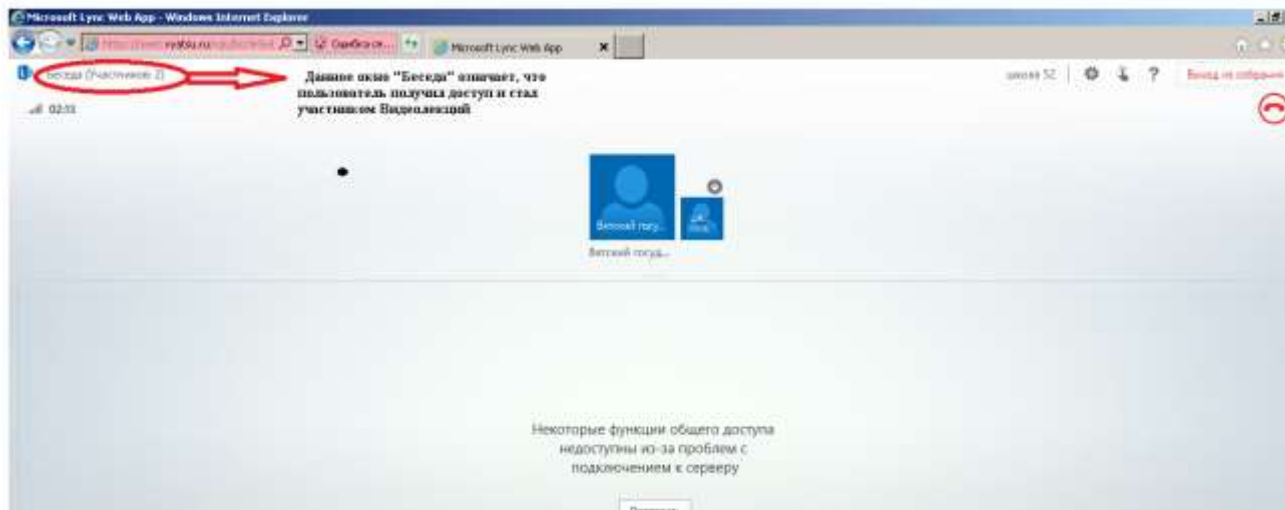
Microsoft Lync Web App - Windows Internet Explorer

http://meet.vsu.ru/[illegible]

Ошибка се...

Microsoft Lync Web App

Беседа (Участников: 2)

Данное окно "Беседа" означает, что пользователь получил доступ и стал участником Видеолекций

02:11

школа 52

Выход из собрания

Вятский госу...

Вятский госуд...

Некоторые функции общего доступа недоступны из-за проблем с подключением к серверу

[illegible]